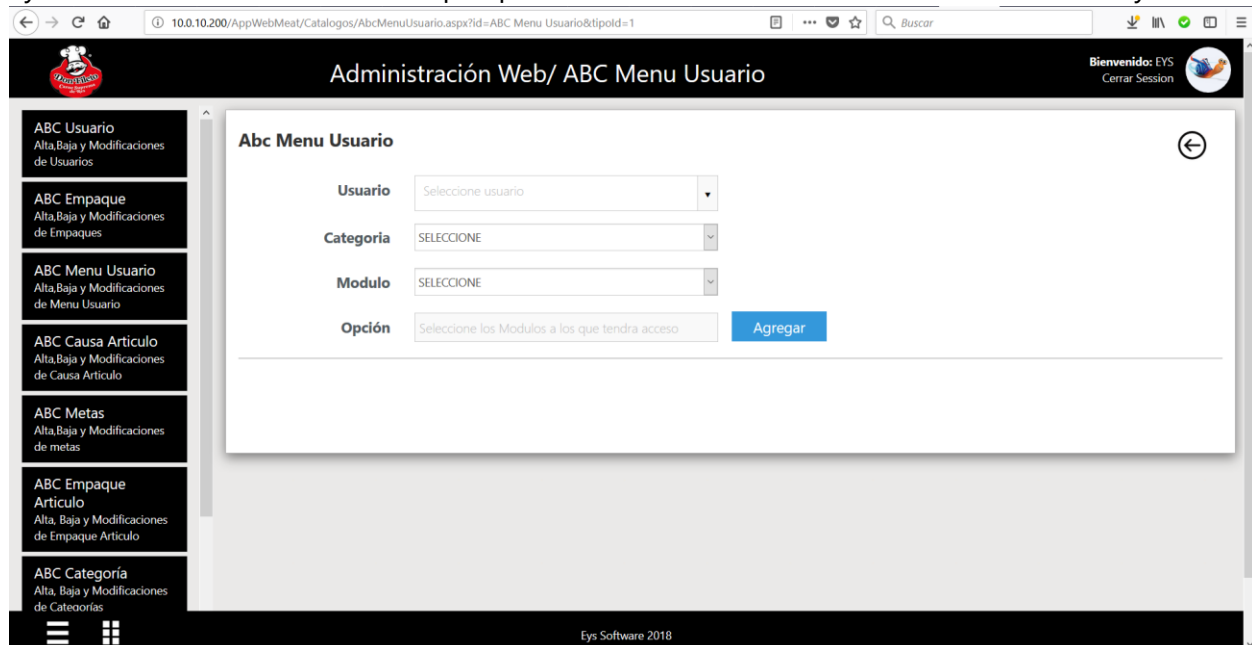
10.0.10.200/AppWebMeat/Catalogos/AbcMenuUsuario.aspx?id=ABC Menu Usuario&tipoId=1

Buscar

Administración Web/ ABC Menu Usuario

Bienvenido: EYS
Cerrar Session

ABC Usuario
Alta,Baja y Modificaciones de Usuarios

ABC Empaque
Alta,Baja y Modificaciones de Empaques

ABC Menu Usuario
Alta,Baja y Modificaciones de Menu Usuario

ABC Causa Articulo
Alta,Baja y Modificaciones de Causa Articulo

ABC Metas
Alta,Baja y Modificaciones de metas

ABC Empaque Articulo
Alta, Baja y Modificaciones de Empaque Articulo

ABC Categoría
Alta, Baja y Modificaciones de Categorías

Abc Menu Usuario

Usuario Seleccione usuario

Categoria SELECCIONE

Modulo SELECCIONE

Opción Seleccione los Modulos a los que tendra acceso

Agregar

Eys Software 2018